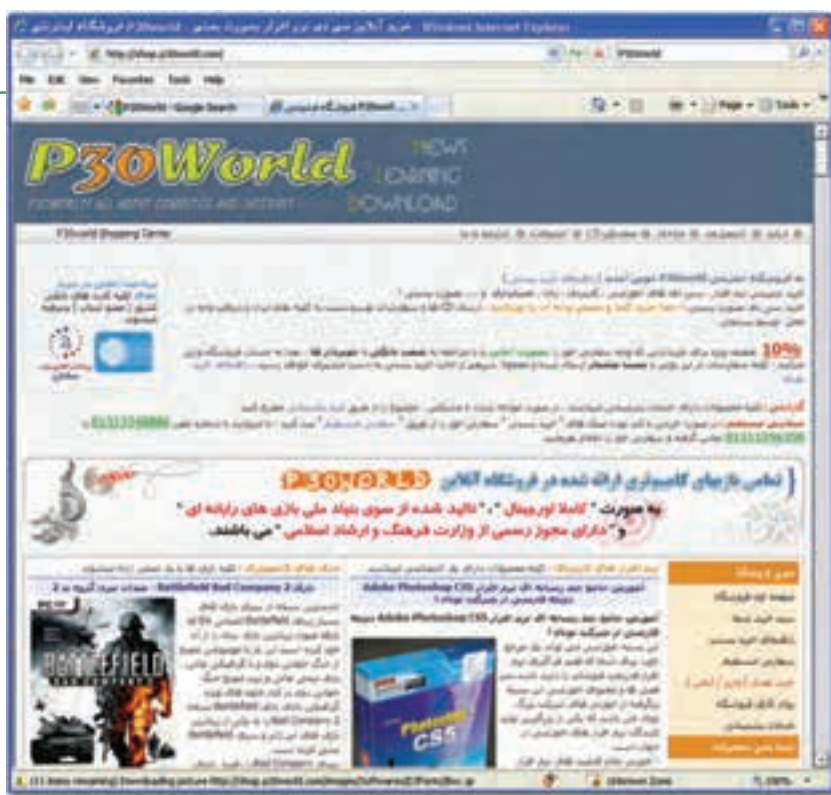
Windows Internet Explorer - P30World

http://shop.p30world.com/

P30World

File Edit View Favorites Tools Help

P30World - Google Search

P30World

Page Tools

P30World

NEWS
LEARNING
DOWNLOAD

P30World Shopping Center

10%

P30WORLD

تمامی بازیهای کامپیوتری ارائه شده در فروشگاه آنلاین

به صورت " کاملا اورجینال " ، " تائید شده از سوی بنیاد ملی بازی های رایانه ای "

و " دارای مجوز رسمی از وزارت فرهنگ و ارشاد اسلامی " می باشند.

Adobe Photoshop CS5

Adobe Photoshop CS5

Battlefield Bad Company 2

BATTLEFIELD

Photoshop CS5

Unknown Zone

100%